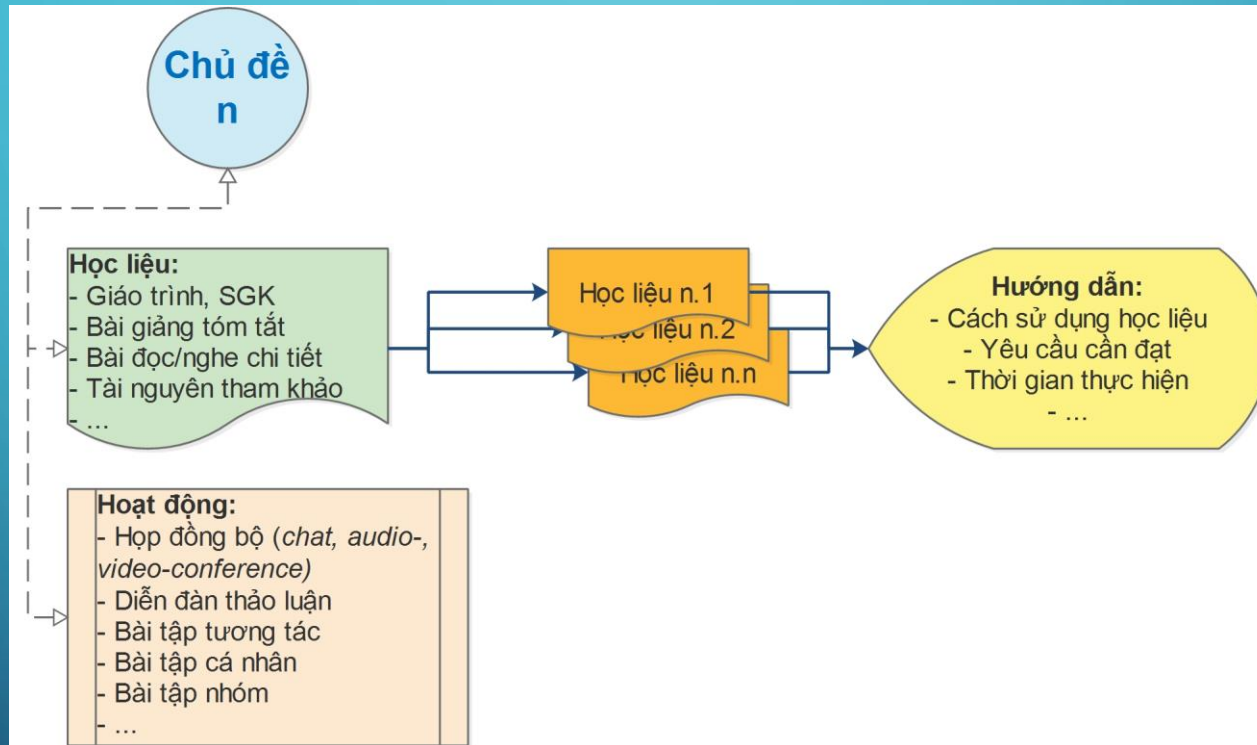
Chủ đề n

Học liệu:
- Giáo trình, SGK
- Bài giảng tóm tắt
- Bài đọc/nghe chi tiết
- Tài nguyên tham khảo
- ...

Học liệu n.1
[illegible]ọc liệu n.2
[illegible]ọc liệu n.n

Hướng dẫn:
- Cách sử dụng học liệu
- Yêu cầu cần đạt
- Thời gian thực hiện
- ...

Hoạt động:
- Họp đồng bộ (chat, audio-, video-conference)
- Diễn đàn thảo luận
- Bài tập tương tác
- Bài tập cá nhân
- Bài tập nhóm
- ...